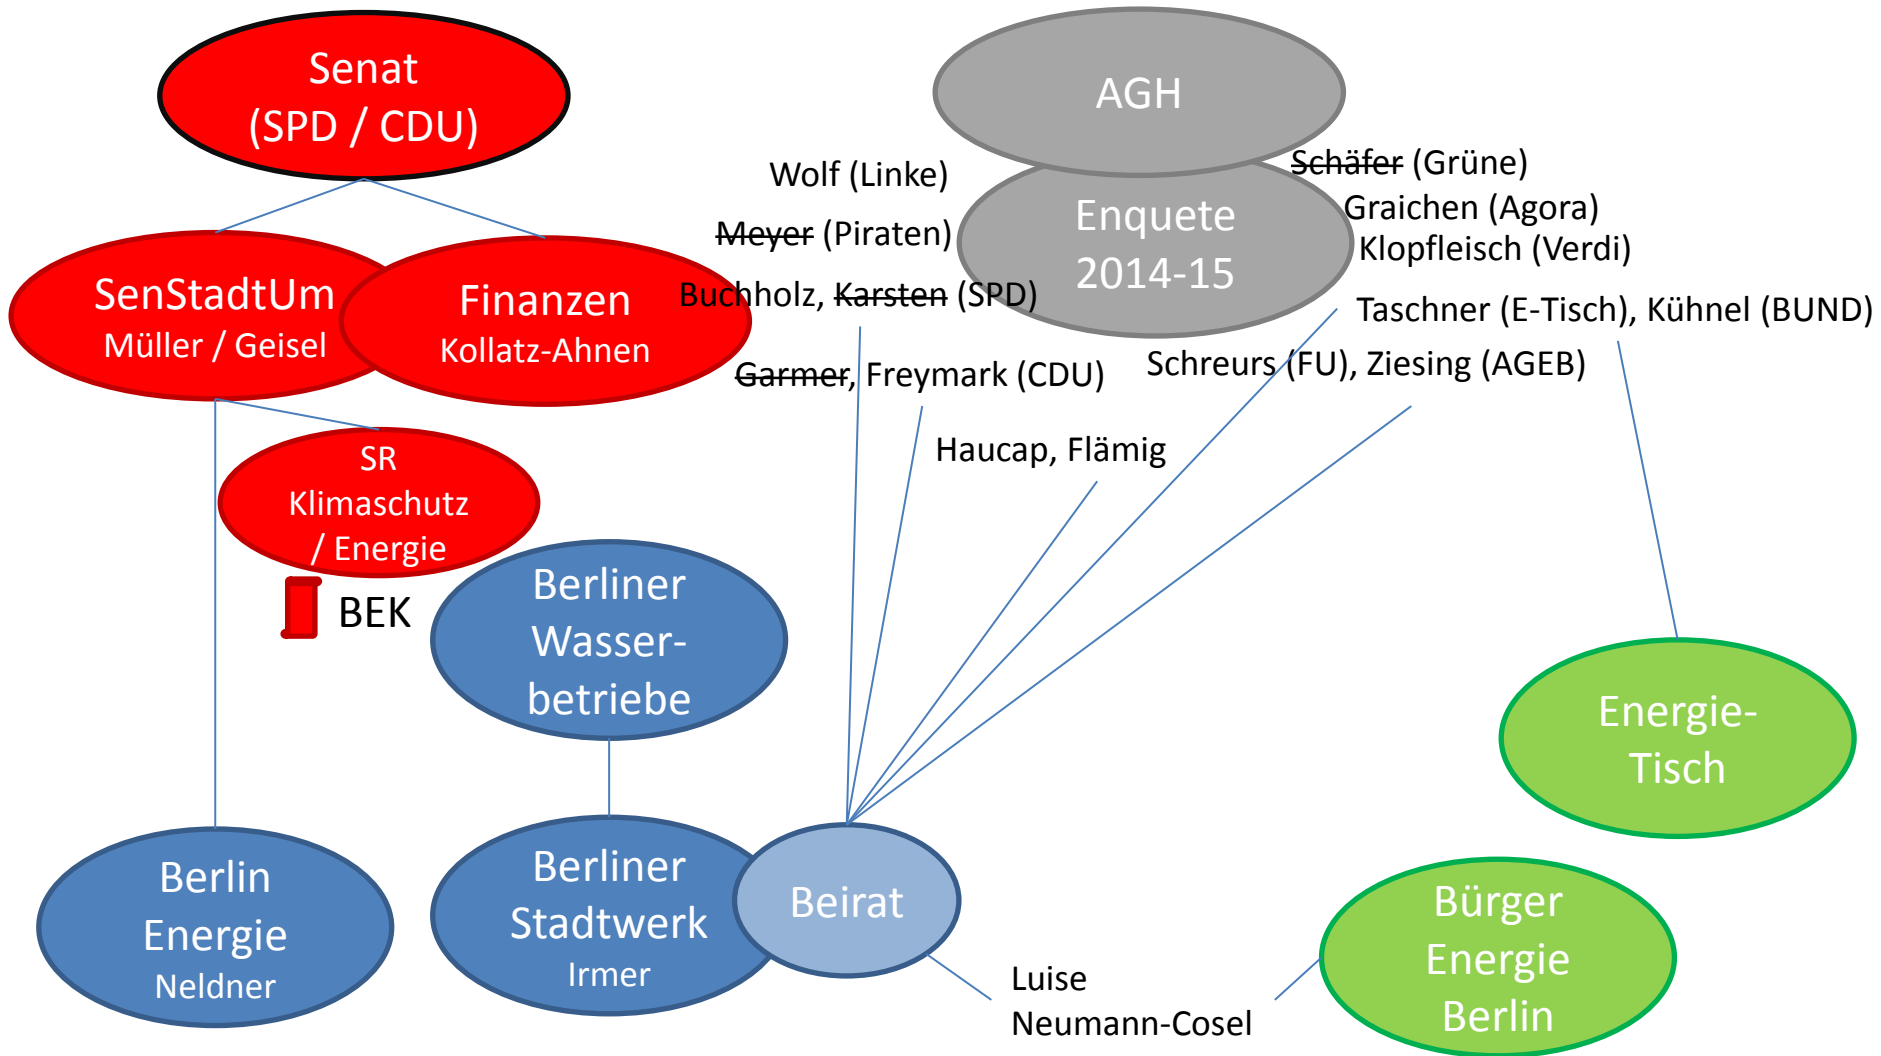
Senat
(SPD / CDU)

AGH

Enquete
2014-15

Wolf (Linke)

Meyer (Piraten)

Buchholz, Karsten (SPD)

Garmer, Freymark (CDU)

Schäfer (Grüne)

Graichen (Agora)

Klopfleisch (Verdi)

Taschner (E-Tisch), Kühnel (BUND)

Schreurs (FU), Ziesing (AGEB)

Haucap, Flämig

SenStadtUm
Müller / Geisel

Finanzen
Kollatz-Ahnen

SR
Klimaschutz
/ Energie

BEK

Berliner
Wasserbetriebe

Energie-
Tisch

Berlin
Energie
Neldner

Berliner
Stadtwerk
Irmer

Beirat

Luise
Neumann-Cosel

Bürger
Energie
Berlin